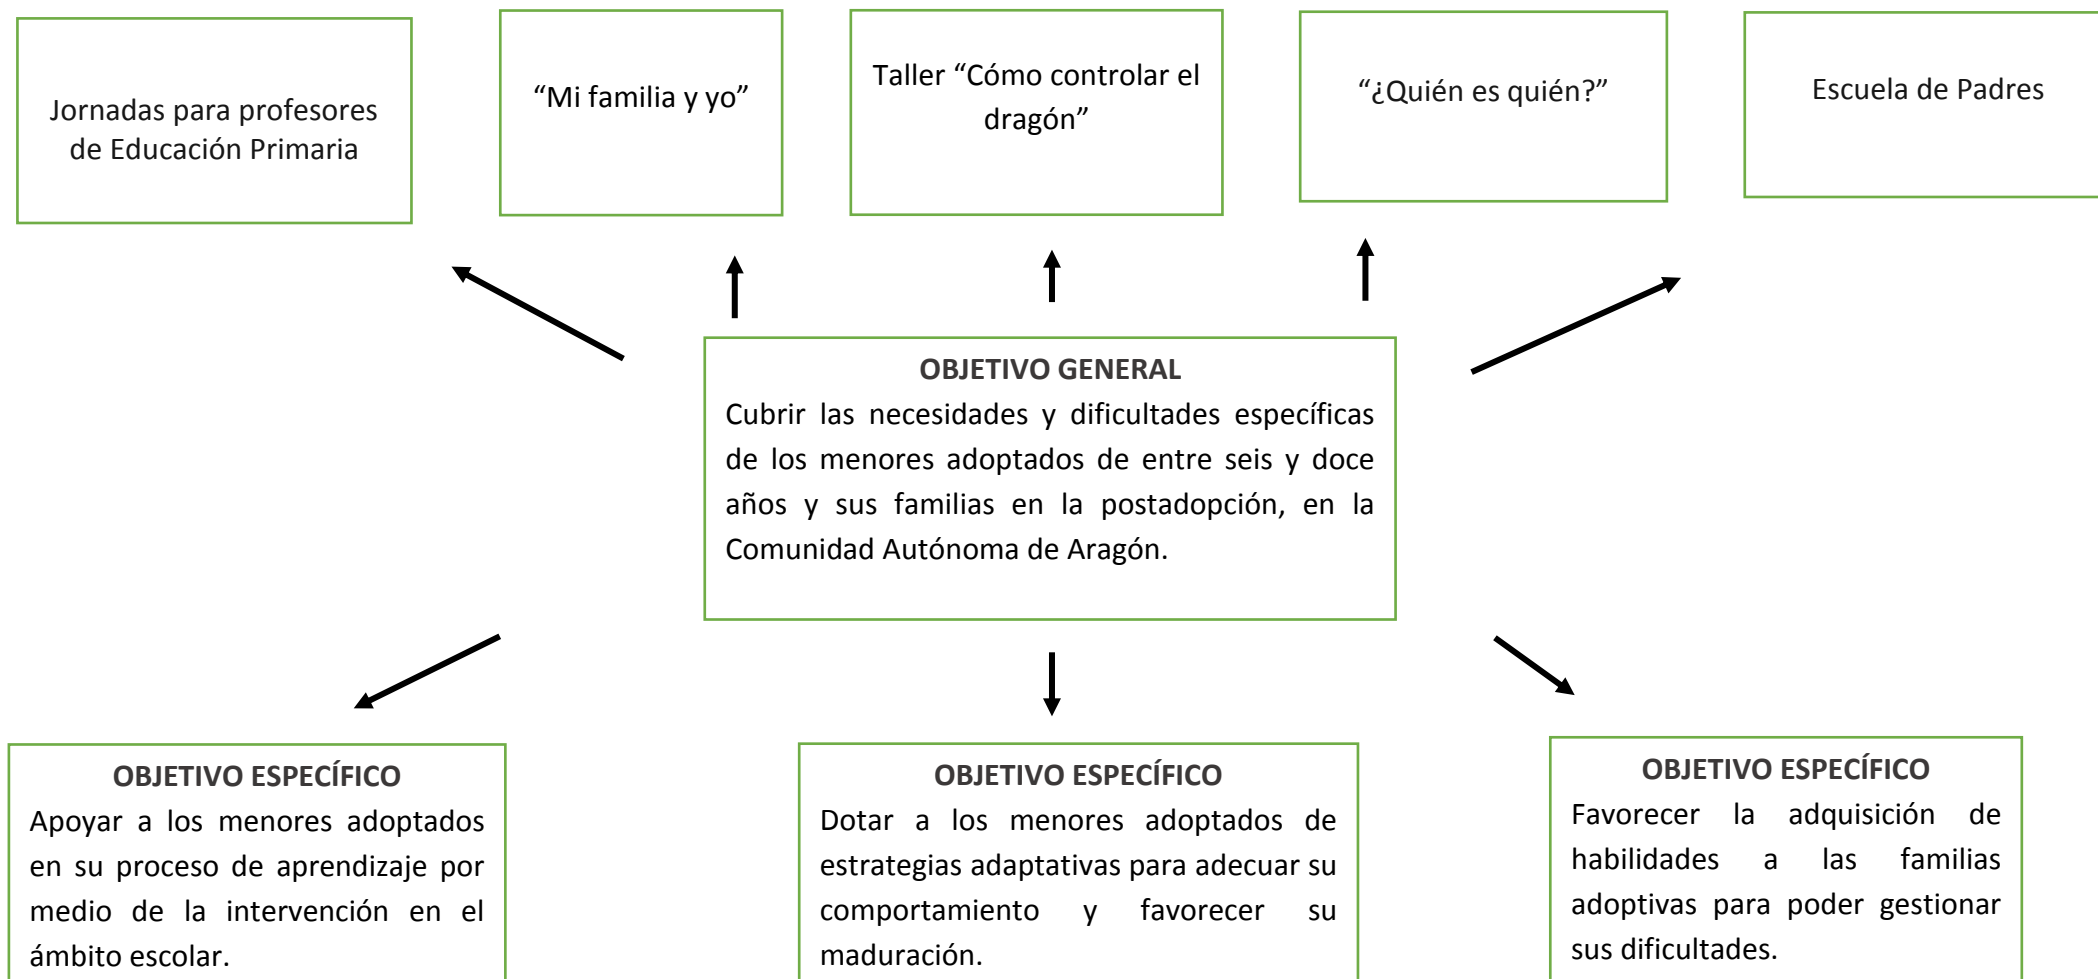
Jornadas para profesores de Educación Primaria

“Mi familia y yo”

Taller “Cómo controlar el dragón”

“¿Quién es quién?”

Escuela de Padres

**OBJETIVO GENERAL**
Cubrir las necesidades y dificultades específicas de los menores adoptados de entre seis y doce años y sus familias en la postadopción, en la Comunidad Autónoma de Aragón.

**OBJETIVO ESPECÍFICO**
Apoyar a los menores adoptados en su proceso de aprendizaje por medio de la intervención en el ámbito escolar.

**OBJETIVO ESPECÍFICO**
Dotar a los menores adoptados de estrategias adaptativas para adecuar su comportamiento y favorecer su maduración.

**OBJETIVO ESPECÍFICO**
Favorecer la adquisición de habilidades a las familias adoptivas para poder gestionar sus dificultades.